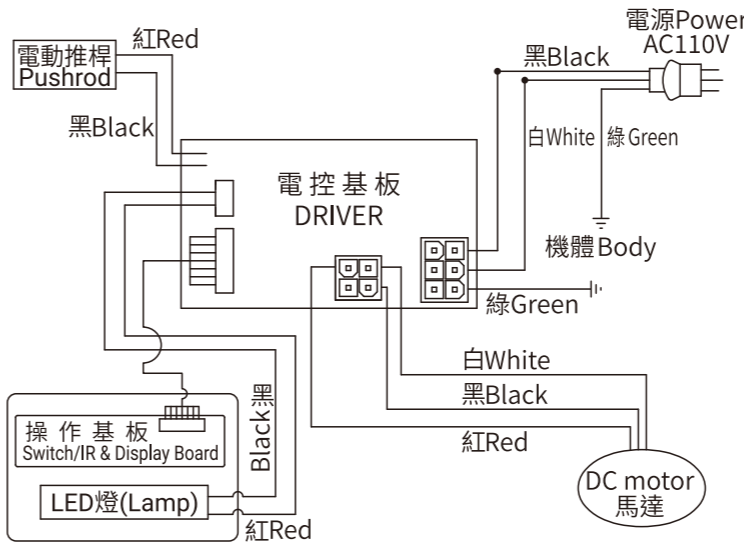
電動推桿
Pushrod

紅Red

黑Black

電源Power
AC110V

黑Black

白White

綠 Green

電 控 基 板
DRIVER

機體Body

綠Green

白White

黑Black

紅Red

DC motor
馬達

Black黑

操 作 基 板
Switch/IR & Display Board

LED燈(Lamp)

紅Red